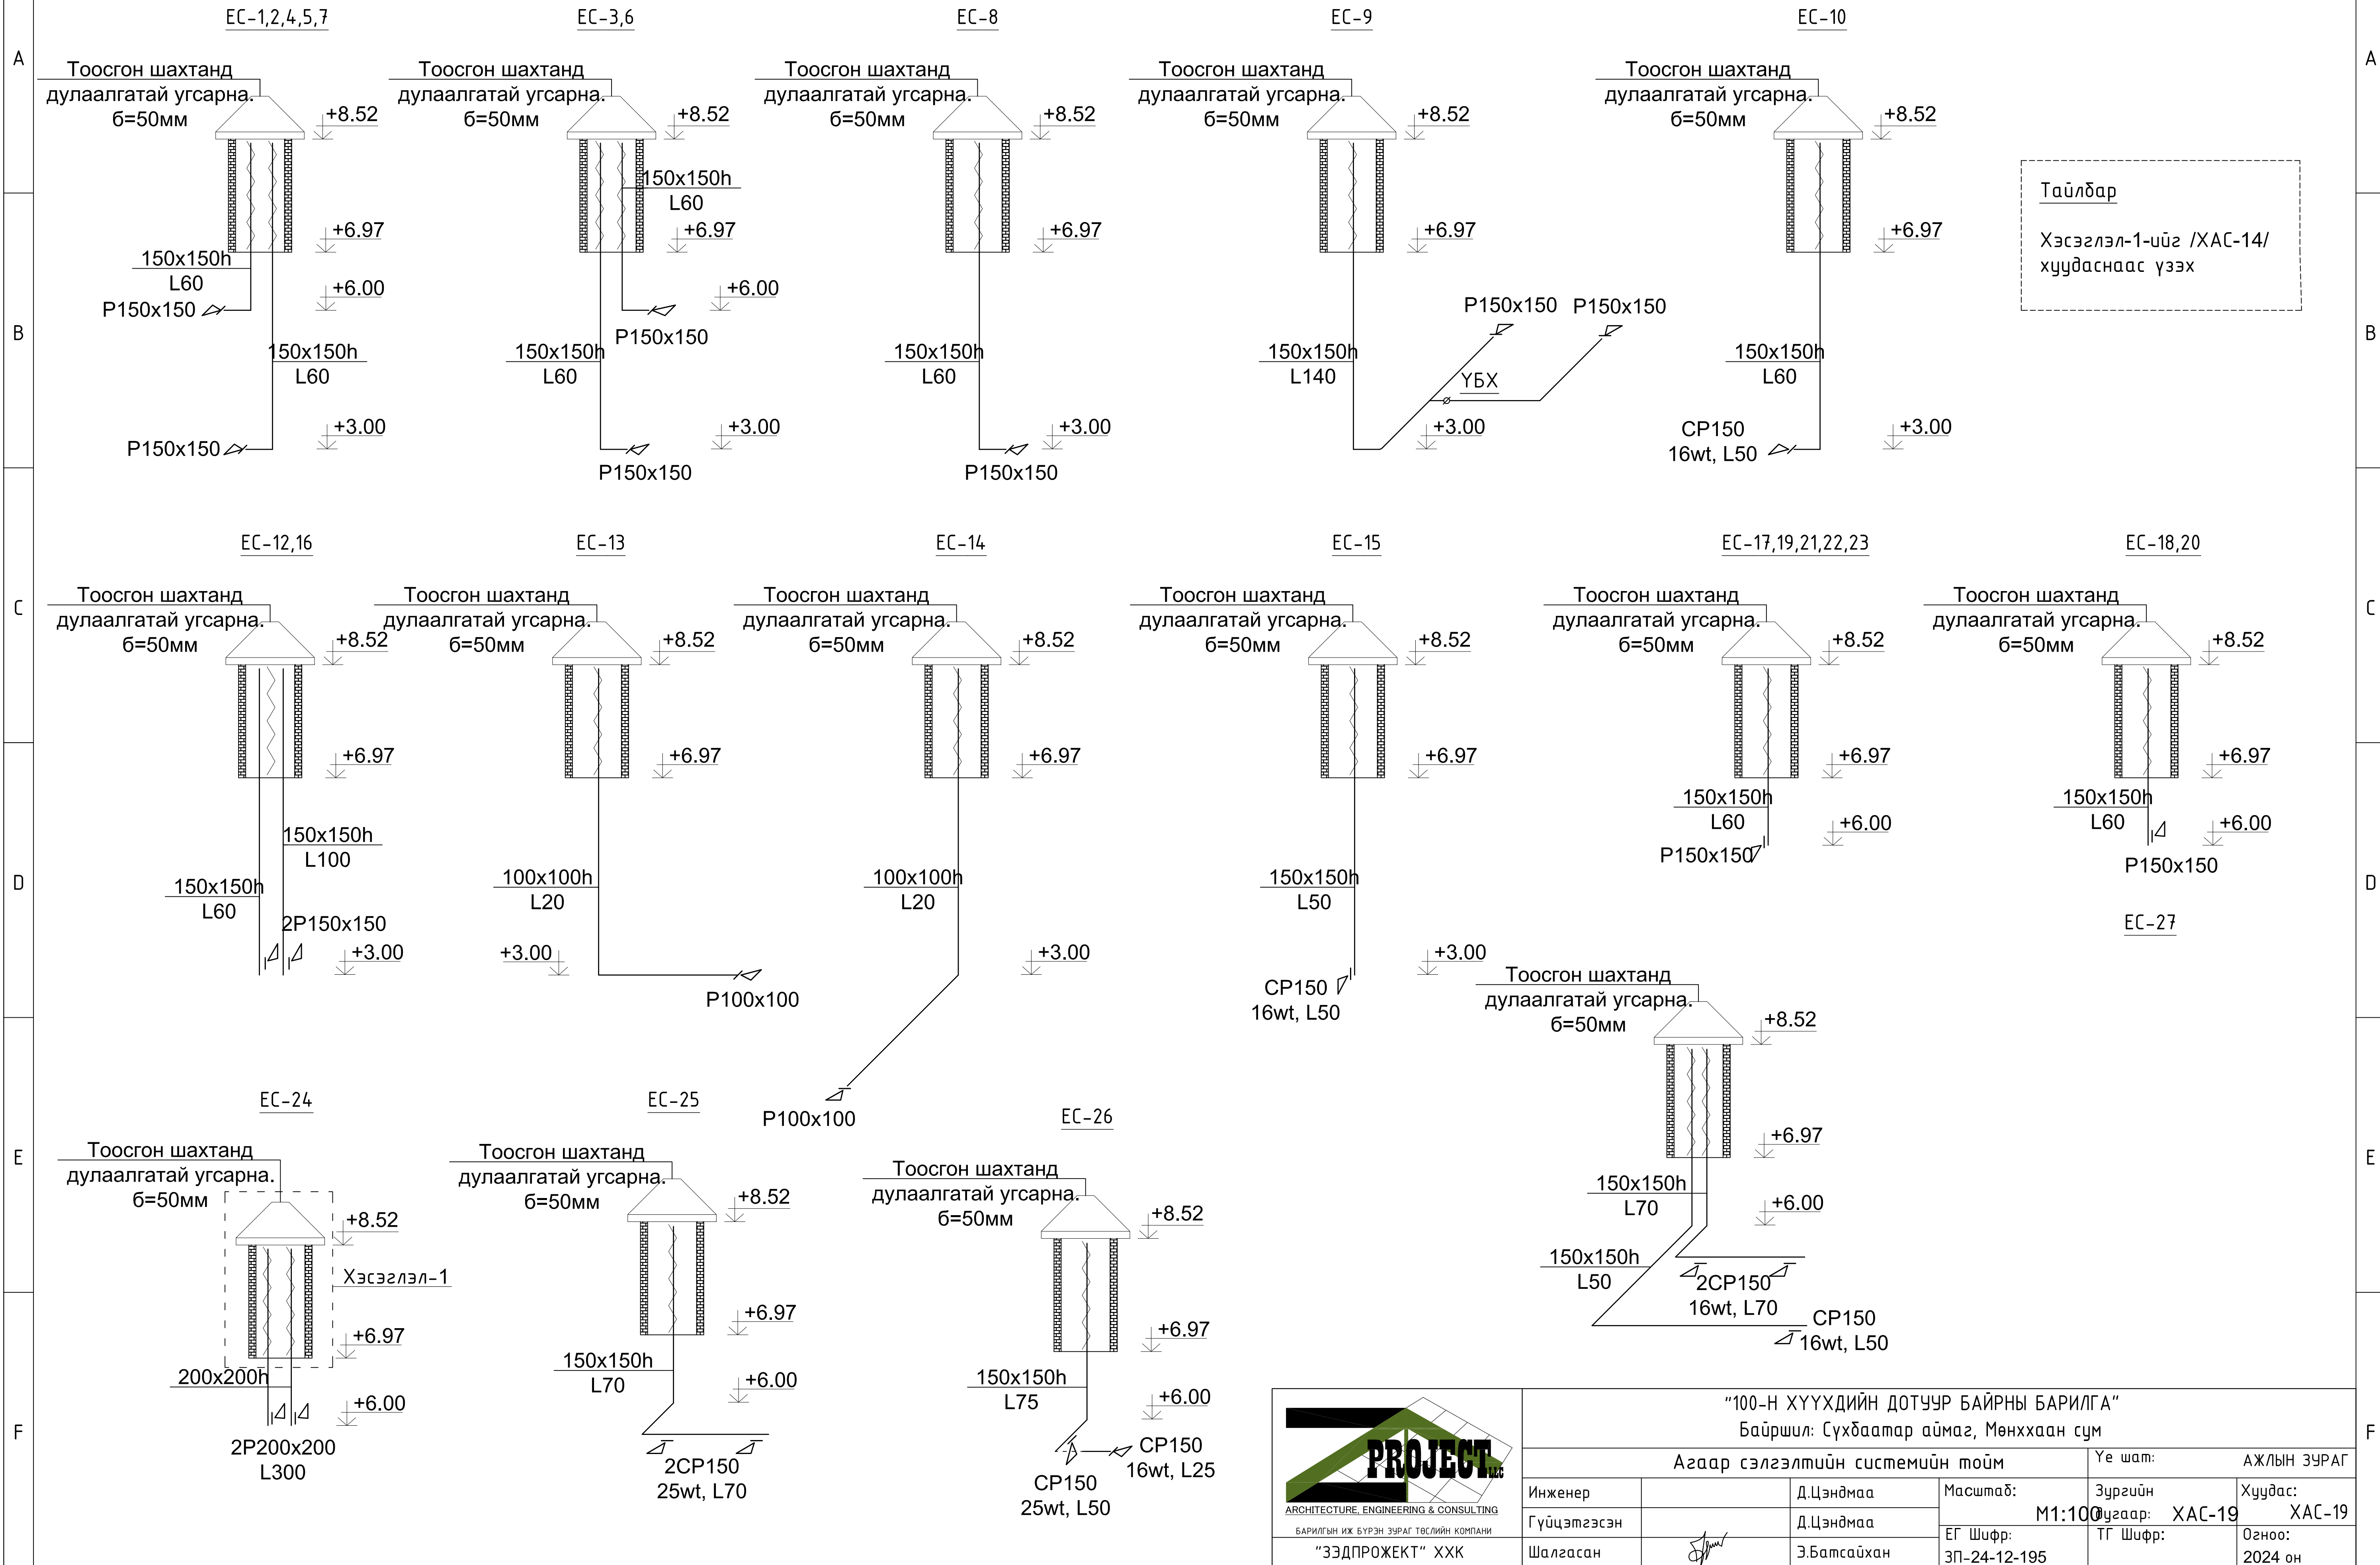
A
B
C
D
E
F

EC-1,2,4,5,7

Тоосгон шахтанд дулаалгатай угсарна. б=50мм
+8.52
+6.97
150x150h
L60
+6.00
P150x150
150x150h
L60
+3.00
P150x150

EC-3,6

Тоосгон шахтанд дулаалгатай угсарна. б=50мм
+8.52
150x150h
L60
+6.97
+6.00
P150x150
150x150h
L60
+3.00
P150x150

EC-8

Тоосгон шахтанд дулаалгатай угсарна. б=50мм
+8.52
+6.97
150x150h
L60
+3.00
P150x150

EC-9

Тоосгон шахтанд дулаалгатай угсарна. б=50мм
+8.52
+6.97
P150x150
P150x150
150x150h
L140
УБХ
+3.00

EC-10

Тоосгон шахтанд дулаалгатай угсарна. б=50мм
+8.52
+6.97
150x150h
L60
CP150
16wt, L50
+3.00

Тайлбар

Хэсэглэл-1-ийг /ХАС-14/ хуудаснаас үзэх

EC-12,16

Тоосгон шахтанд дулаалгатай угсарна. б=50мм
+8.52
+6.97
150x150h
L100
150x150h
L60
2P150x150
+3.00

EC-13

Тоосгон шахтанд дулаалгатай угсарна. б=50мм
+8.52
+6.97
100x100h
L20
+3.00
P100x100

EC-14

Тоосгон шахтанд дулаалгатай угсарна. б=50мм
+8.52
+6.97
100x100h
L20
+3.00
P100x100

EC-15

Тоосгон шахтанд дулаалгатай угсарна. б=50мм
+8.52
+6.97
150x150h
L50
+3.00
CP150
16wt, L50

EC-17,19,21,22,23

Тоосгон шахтанд дулаалгатай угсарна. б=50мм
+8.52
+6.97
150x150h
L60
+6.00
P150x150

EC-18,20

Тоосгон шахтанд дулаалгатай угсарна. б=50мм
+8.52
+6.97
150x150h
L60
+6.00
P150x150

EC-27

Тоосгон шахтанд дулаалгатай угсарна. б=50мм
+8.52
+6.97
150x150h
L70
+6.00
150x150h
L50
2CP150
16wt, L70
CP150
16wt, L50

EC-24

Тоосгон шахтанд дулаалгатай угсарна. б=50мм
+8.52
Хэсэглэл-1
+6.97
200x200h
+6.00
2P200x200
L300

EC-25

Тоосгон шахтанд дулаалгатай угсарна. б=50мм
+8.52
+6.97
150x150h
L70
+6.00
2CP150
25wt, L70

EC-26

Тоосгон шахтанд дулаалгатай угсарна. б=50мм
+8.52
+6.97
150x150h
L75
+6.00
CP150
16wt, L25
CP150
25wt, L50

PROJECT LLC
ARCHITECTURE, ENGINEERING & CONSULTING
БАРИЛГЫН ИЖ БҮРЭН ЗУРАГ ТӨСЛИЙН КОМПАНИ
"ЗЭДПРОЖЕКТ" ХХК

"100-Н ХҮҮХДИЙН ДОТУУР БАЙРНЫ БАРИЛГА"
Байршил: Сүхбаатар аймаг, Мөнххаан сум

| Агаар сэлгэлтийн системийн тойм | | | Үе шат: | АЖЛЫН ЗУРАГ |
|---|---|---|---|---|
| Инженер | | Д.Цэндмаа | Масштаб: M1:100 | Зургийн дугаар: ХАС-19 | Хуудас: ХАС-19 |
| Гүйцэтгэсэн | | Д.Цэндмаа | ЕГ Шифр: ЗП-24-12-195 | ТГ Шифр: | Огноо: 2024 он |
| Шалгасан | | З.Батсайхан | | | |